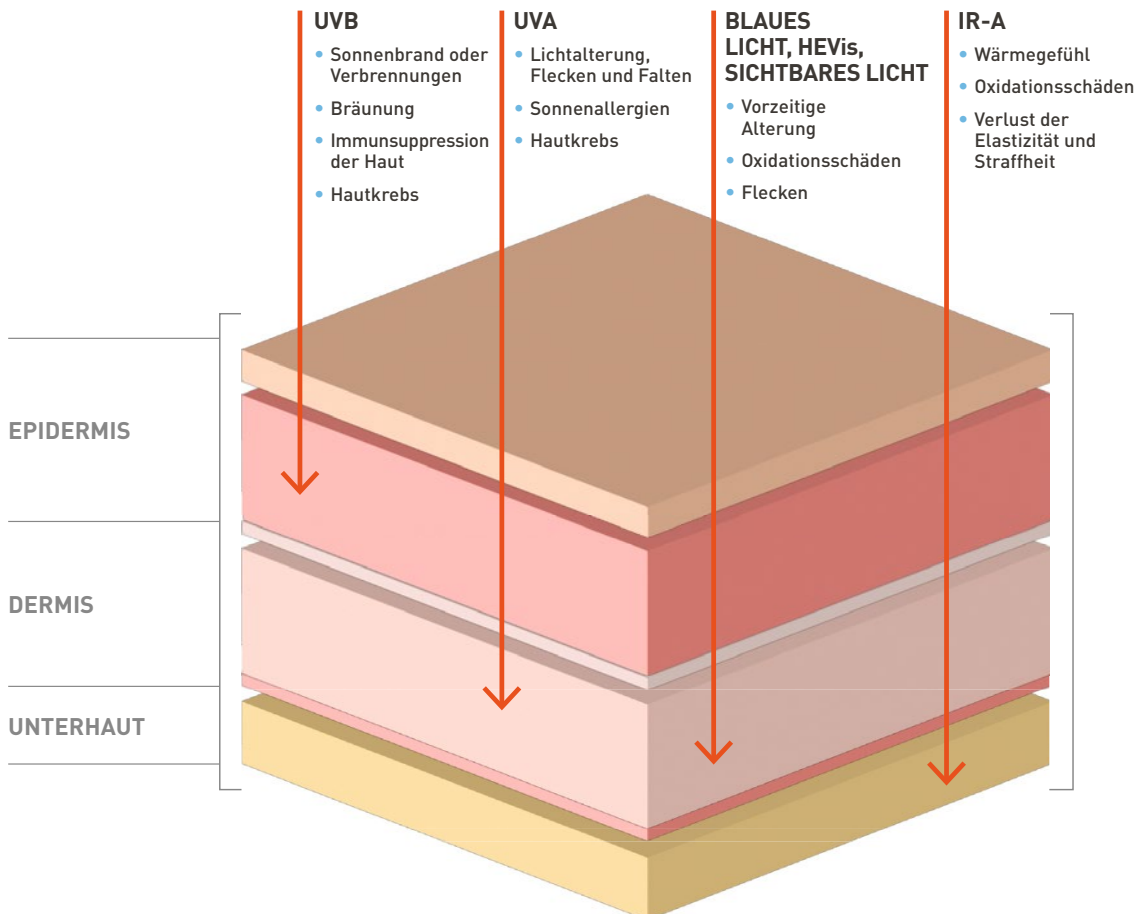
UVB

• Sonnenbrand oder Verbrennungen
• Bräunung
• Immunsuppression der Haut
• Hautkrebs

UVA

• Lichtalterung, Flecken und Falten
• Sonnenallergien
• Hautkrebs

BLAUES LICHT, HEVis, SICHTBARES LICHT

• Vorzeitige Alterung
• Oxidationsschäden
• Flecken

IR-A

• Wärmegefühl
• Oxidationsschäden
• Verlust der Elastizität und Straffheit

EPIDERMIS

DERMIS

UNTERHAUT